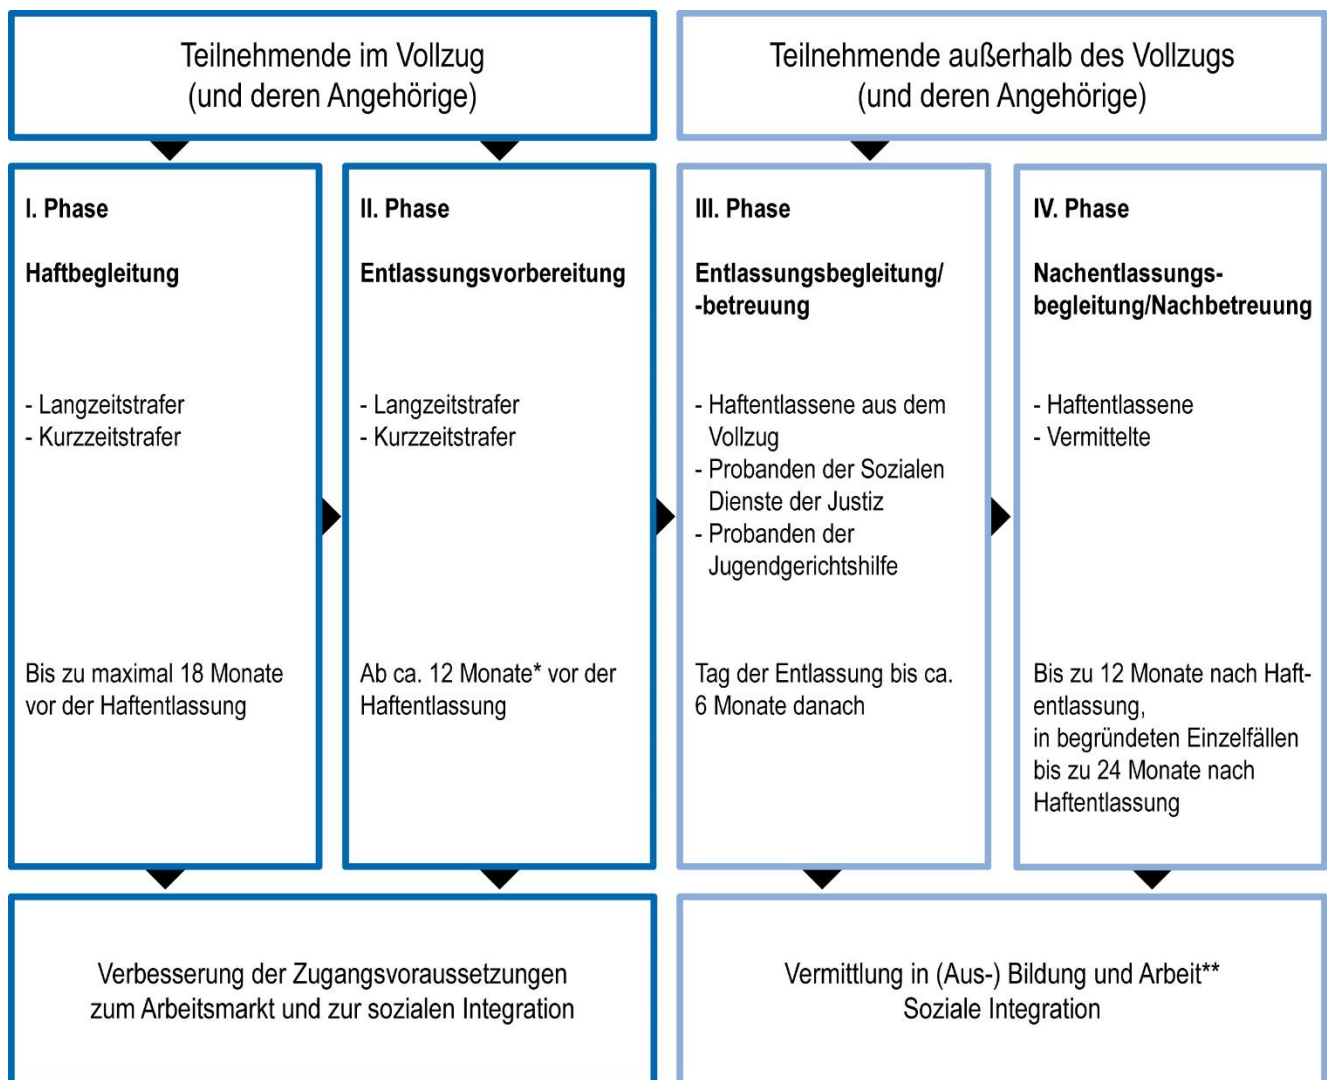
Teilnehmende im Vollzug
(und deren Angehörige)

Teilnehmende außerhalb des Vollzugs
(und deren Angehörige)

I. Phase

Haftbegleitung

- Langzeitstrafer
- Kurzzeitstrafer

Bis zu maximal 18 Monate vor der Haftentlassung

II. Phase

Entlassungsvorbereitung

- Langzeitstrafer
- Kurzzeitstrafer

Ab ca. 12 Monate* vor der Haftentlassung

III. Phase

Entlassungsbegleitung/ -betreuung

- Haftentlassene aus dem Vollzug
- Probanden der Sozialen Dienste der Justiz
- Probanden der Jugendgerichtshilfe

Tag der Entlassung bis ca. 6 Monate danach

IV. Phase

Nachentlassungsbegleitung/Nachbetreuung

- Haftentlassene
- Vermittelte

Bis zu 12 Monate nach Haftentlassung,
in begründeten Einzelfällen bis zu 24 Monate nach Haftentlassung

Verbesserung der Zugangsvoraussetzungen zum Arbeitsmarkt und zur sozialen Integration

Vermittlung in (Aus-) Bildung und Arbeit**
Soziale Integration